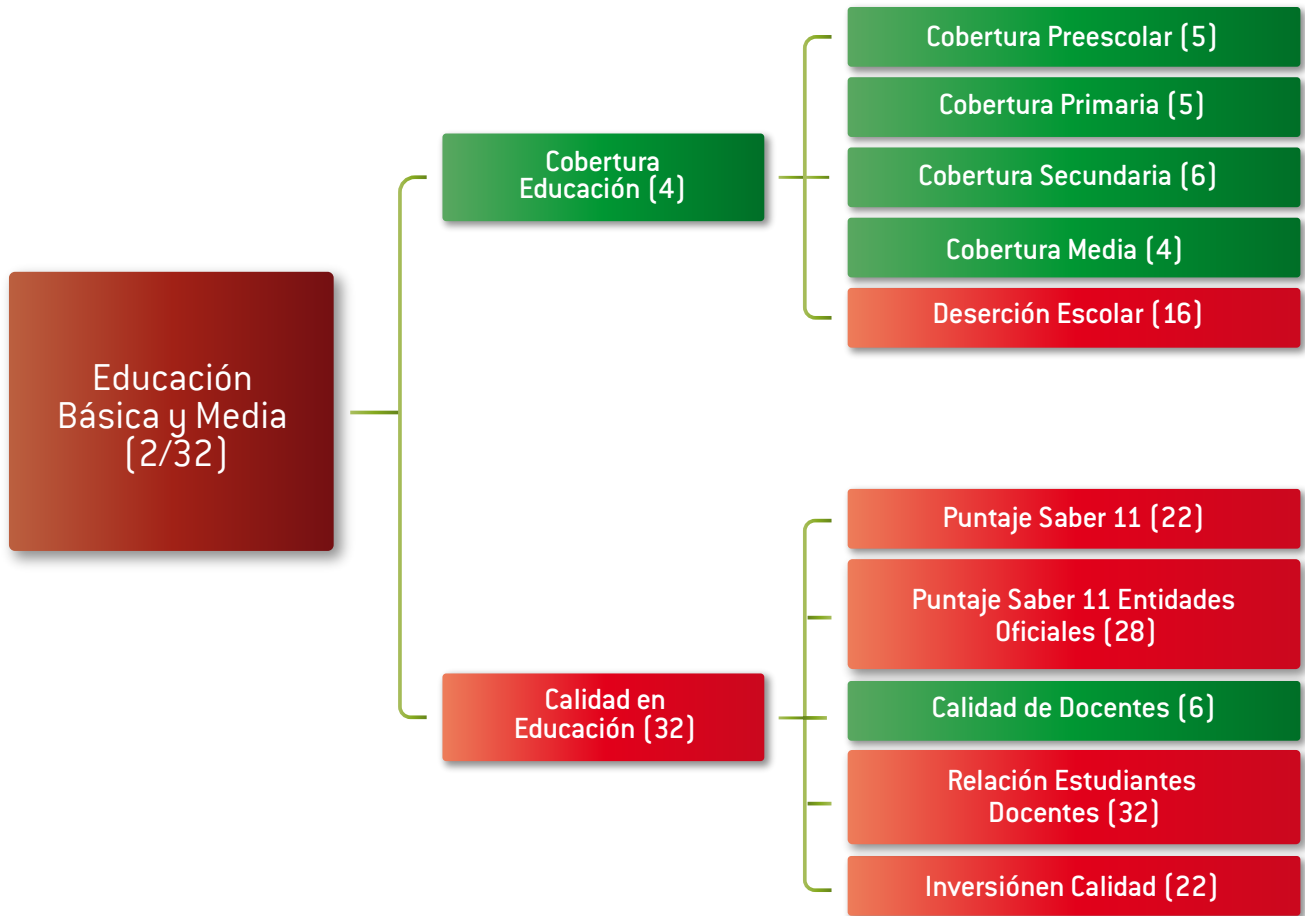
Educación Básica y Media (2/32)

Cobertura Educación (4)

Cobertura Preescolar (5)

Cobertura Primaria (5)

Cobertura Secundaria (6)

Cobertura Media (4)

Deserción Escolar (16)

Calidad en Educación (32)

Puntaje Saber 11 (22)

Puntaje Saber 11 Entidades Oficiales (28)

Calidad de Docentes (6)

Relación Estudiantes Docentes (32)

Inversiónen Calidad (22)